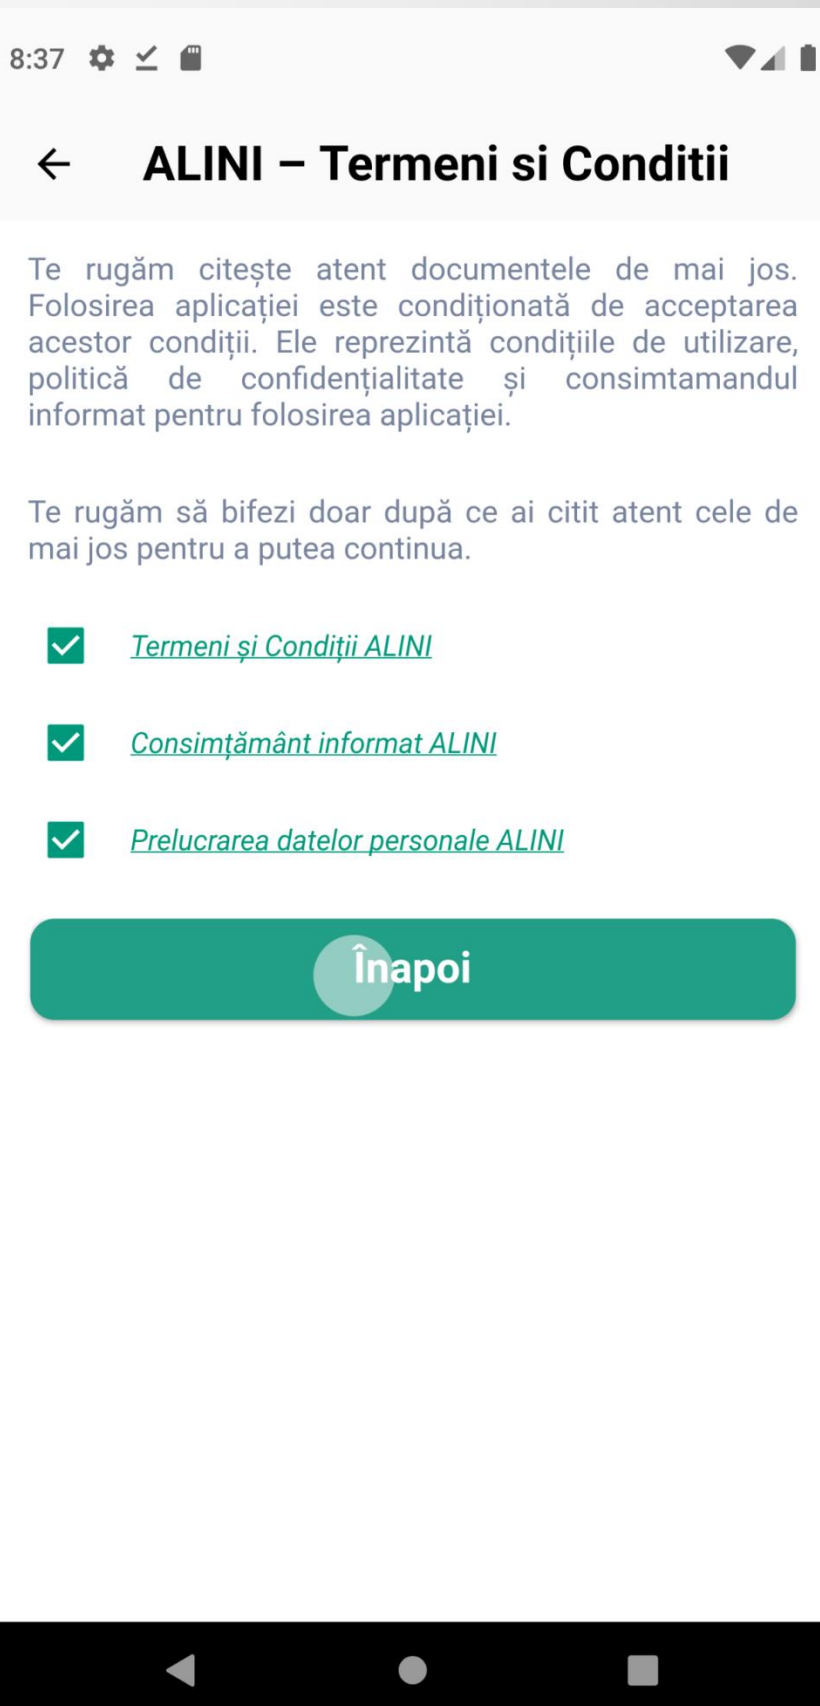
8:37

ALINI – Termeni si Conditii

Te rugăm citește atent documentele de mai jos. Folosirea aplicației este condiționată de acceptarea acestor condiții. Ele reprezintă condițiile de utilizare, politică de confidențialitate și consimtamandul informat pentru folosirea aplicației.

Te rugăm să bifezi doar după ce ai citit atent cele de mai jos pentru a putea continua.

Termeni și Condiții ALINI

Consimțământ informat ALINI

Prelucrarea datelor personale ALINI

Înapoi